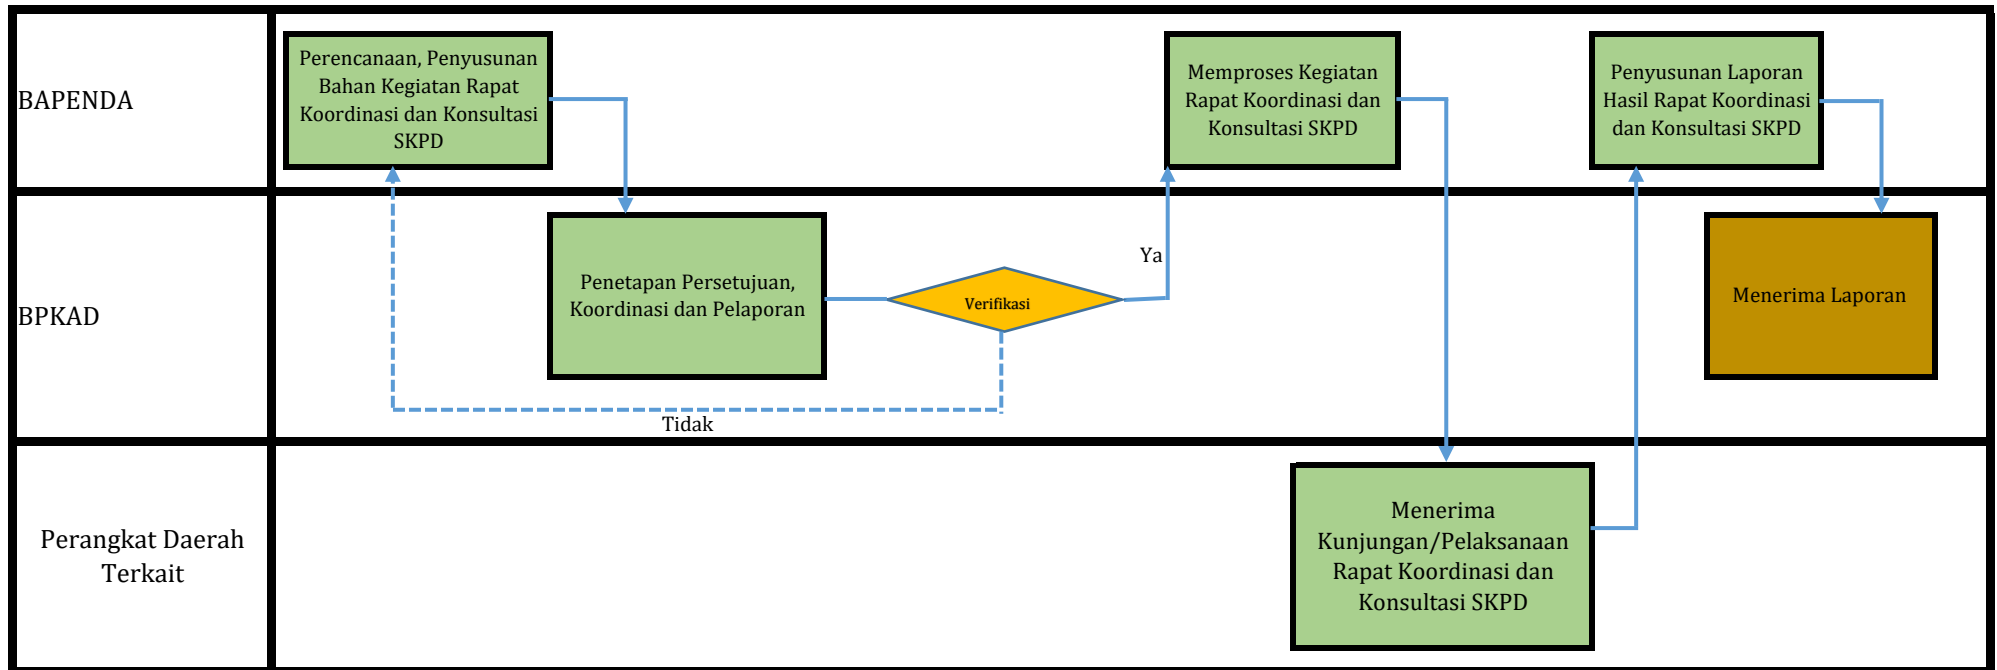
BAPENDA

Perencanaan, Penyusunan Bahan Kegiatan Rapat Koordinasi dan Konsultasi SKPD

Memproses Kegiatan Rapat Koordinasi dan Konsultasi SKPD

Penyusunan Laporan Hasil Rapat Koordinasi dan Konsultasi SKPD

BPKAD

Penetapan Persetujuan, Koordinasi dan Pelaporan

Verifikasi

Ya

Tidak

Menerima Laporan

Perangkat Daerah Terkait

Menerima Kunjungan/Pelaksanaan Rapat Koordinasi dan Konsultasi SKPD